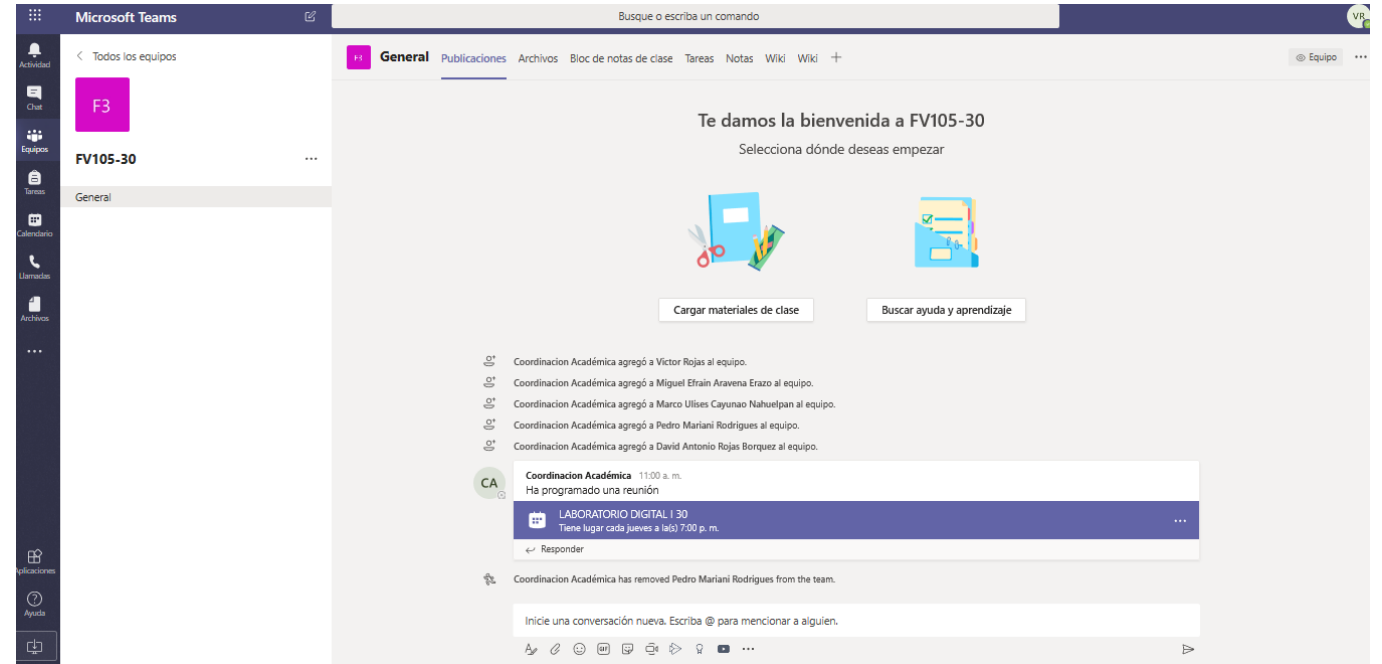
Microsoft Teams

Busque o escriba un comando

VR

Actividad

Chat

Equipos

Tareas

Calendario

Llamadas

Archivos

...

Aplicaciones

Ayuda

< Todos los equipos

F3

FV105-30 ...

General

F3 General Publicaciones Archivos Bloc de notas de clase Tareas Notas Wiki Wiki +

Equipo ...

Te damos la bienvenida a FV105-30

Selecciona dónde deseas empezar

Cargar materiales de clase

Buscar ayuda y aprendizaje

Coordinacion Académica agregó a Victor Rojas al equipo.

Coordinacion Académica agregó a Miguel Efrain Aravena Erazo al equipo.

Coordinacion Académica agregó a Marco Ulises Cayunao Nahuelpan al equipo.

Coordinacion Académica agregó a Pedro Mariani Rodrigues al equipo.

Coordinacion Académica agregó a David Antonio Rojas Borquez al equipo.

CA

Coordinacion Académica 11:00 a. m.

Ha programado una reunión

LABORATORIO DIGITAL I 30

Tiene lugar cada jueves a la(s) 7:00 p. m.

...

Responder

Coordinacion Académica has removed Pedro Mariani Rodrigues from the team.

Inicie una conversación nueva. Escriba @ para mencionar a alguien.

...